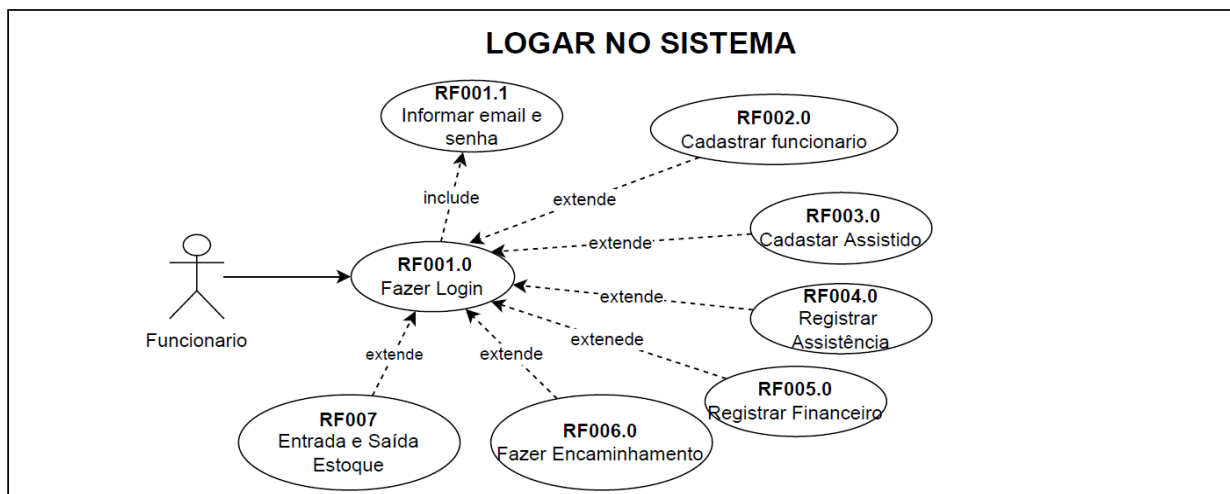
LOGAR NO SISTEMA

RF001.1
Informar email e senha

RF002.0
Cadastrar funcionario

include

extende

RF003.0
Cadastar Assistido

extende

RF001.0
Fazer Login

extende

RF004.0
Registrar Assistência

Funcionario

extende

extende

extenede

RF005.0
Registrar Financeiro

RF007
Entrada e Saída Estoque

RF006.0
Fazer Encaminhamento